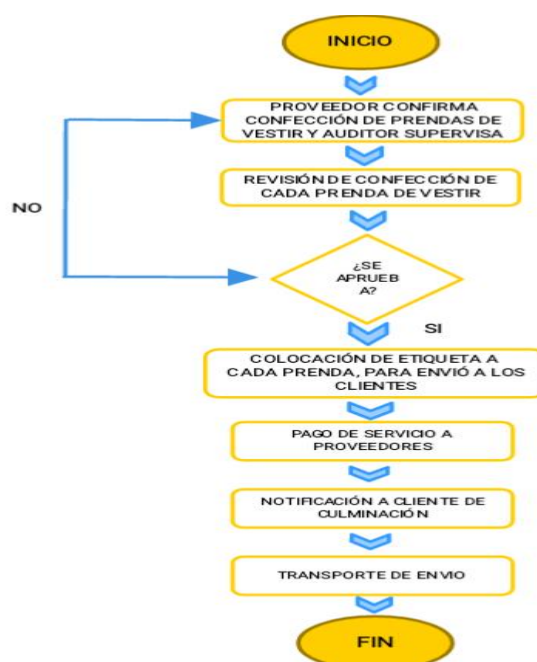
INICIO

PROVEEDOR CONFIRMA CONFECCIÓN DE PRENDAS DE VESTIR Y AUDITOR SUPERVISA

REVISIÓN DE CONFECCIÓN DE CADA PRENDA DE VESTIR

NO

¿SE APRUEB A?

SI

COLOCACIÓN DE ETIQUETA A CADA PRENDA, PARA ENVIÓ A LOS CLIENTES

PAGO DE SERVICIO A PROVEEDORES

NOTIFICACIÓN A CLIENTE DE CULMINACIÓN

TRANSPORTE DE ENVIO

FIN